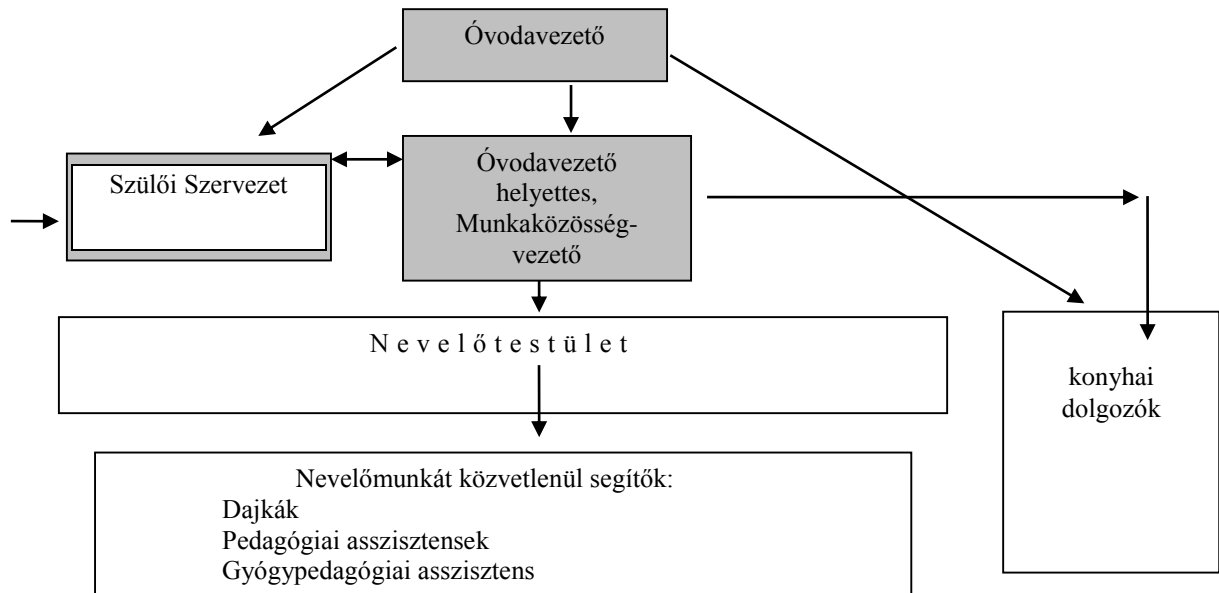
Óvodavezető

Szülői Szervezet

Óvodavezető helyettes, Munkaközösségvezető

N e v e l ő t e s t ü l e t

konyhai dolgozók

Nevelőmunkát közvetlenül segítők:
Dajkák
Pedagógiai asszisztensek
Gyógypedagógiai asszisztens